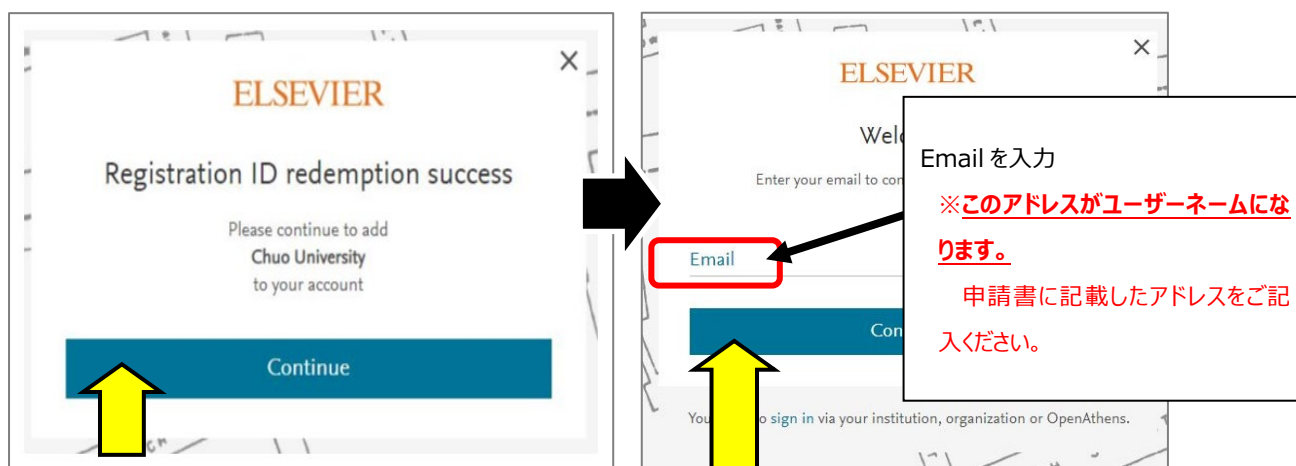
ELSEVIER

Registration ID redemption success

Please continue to add
Chuo University
to your account

Continue

ELSEVIER

Welc

Enter your email to con

Email

Con

You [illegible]o sign in via your institution, organization or OpenAthens.

Emailを入力
※このアドレスがユーザーネームになります。
申請書に記載したアドレスをご記入ください。